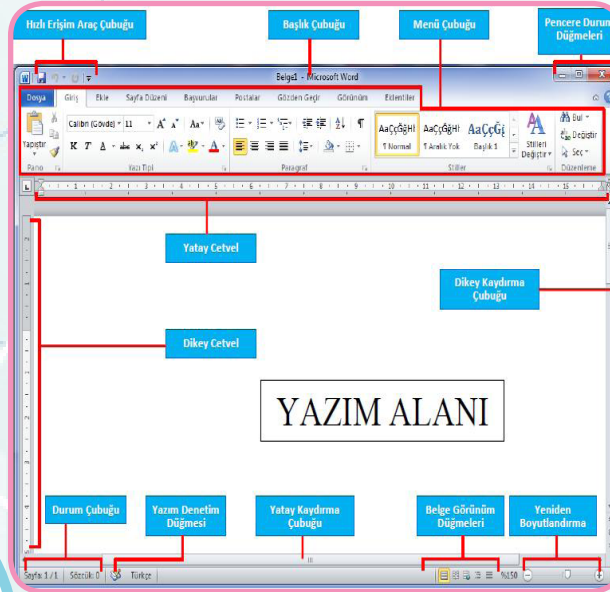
Hızlı Erişim Araç Çubuğu

Başlık Çubuğu

Menü Çubuğu

Pencere Durum Düğmeleri

Belge1 - Microsoft Word

Dosya | Giriş | Ekle | Sayfa Düzeni | Başvurular | Postalar | Gözden Geçir | Görünüm | Eklentiler

Yapıştır | Pano | Calibri (Gövde) | 11 | Yazı Tipi | Paragraf | AaÇçĞğHı ¶ Normal | AaÇçĞğHı ¶ Aralık Yok | AaÇçĞğ Başlık 1 | Stilleri Değiştir | Stiller | Bul | Değiştir | Seç | Düzenleme

Yatay Cetvel

Dikey Kaydırma Çubuğu

Dikey Cetvel

YAZIM ALANI

Durum Çubuğu

Yazım Denetim Düğmesi

Yatay Kaydırma Çubuğu

Belge Görünüm Düğmeleri

Yeniden Boyutlandırma

Sayfa: 1 / 1 | Sözcük: 0 | Türkçe | %150